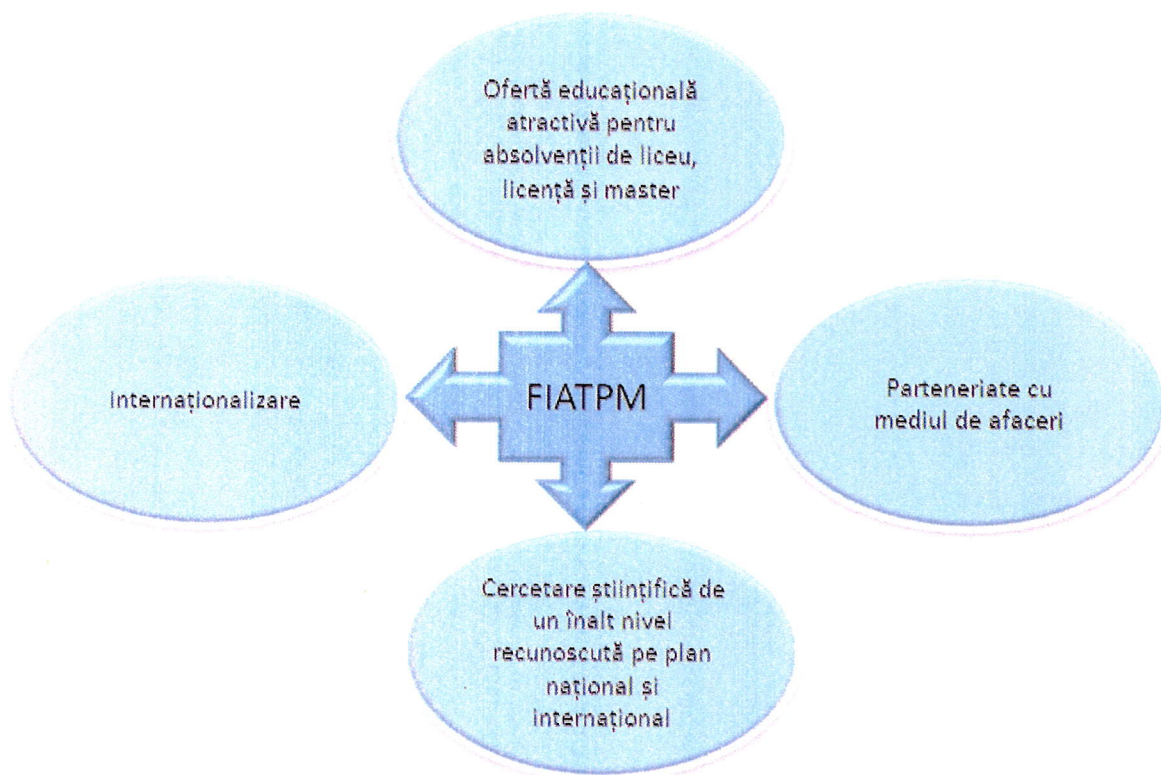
Ofertă educațională atractivă pentru absolvenții de liceu, licență și master

Internaționalizare

FIATPM

Parteneriate cu mediul de afaceri

Cercetare științifică de un înalt nivel recunoscută pe plan național și internațional